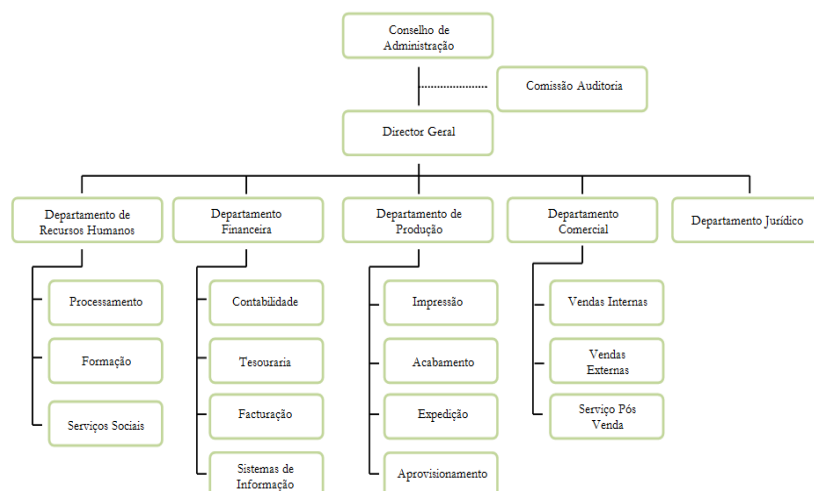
Conselho de Administração

Comissão Auditoria

Director Geral

Departamento de Recursos Humanos

Processamento

Formação

Serviços Sociais

Departamento Financeira

Contabilidade

Tesouraria

Facturação

Sistemas de Informação

Departamento de Produção

Impressão

Acabamento

Expedição

Aprovisionamento

Departamento Comercial

Vendas Internas

Vendas Externas

Serviço Pós Venda

Departamento Jurídico